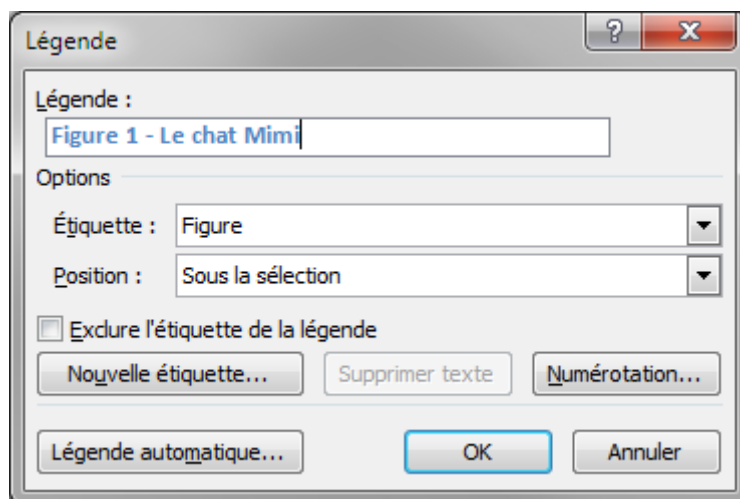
Légende

?

X

Légende :

Figure 1 - Le chat Mimi

Options

Étiquette : Figure

Position : Sous la sélection

Exclure l'étiquette de la légende

Nouvelle étiquette...

Supprimer texte

Numérotation...

Légende automatique...

OK

Annuler